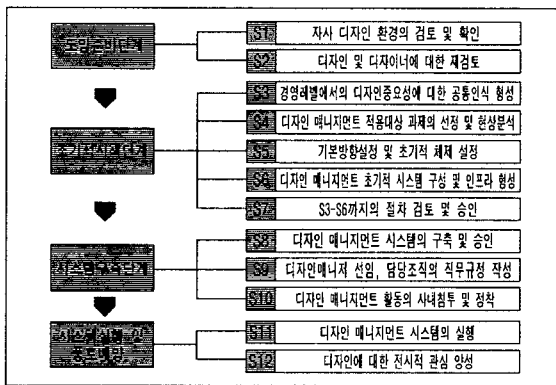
조직준비단계

S1 자사 디자인 환경의 검토 및 확인

S2 디자인 및 디자이너에 대한 재검토

초기설정단계

S3 경영레벨에서의 디자인중요성에 대한 공통인식 형성

S4 디자인 매니지먼트 적용대상 과제의 선정 및 현상분석

S5 기본방향설정 및 초기적 체제 설정

S6 디자인 매니지먼트 초기적 시스템 구성 및 인프라 형성

S7 S3-S6까지의 절차 검토 및 승인

시스템구축단계

S8 디자인 매니지먼트 시스템의 구축 및 승인

S9 디자인매니저 선임, 담당조직의 직무규정 작성

S10 디자인 매니지먼트 활동의 사내침투 및 정착

시스템실행 및 종료평가

S11 디자인 매니지먼트 시스템의 실행

S12 디자인에 대한 전사적 관심 양성